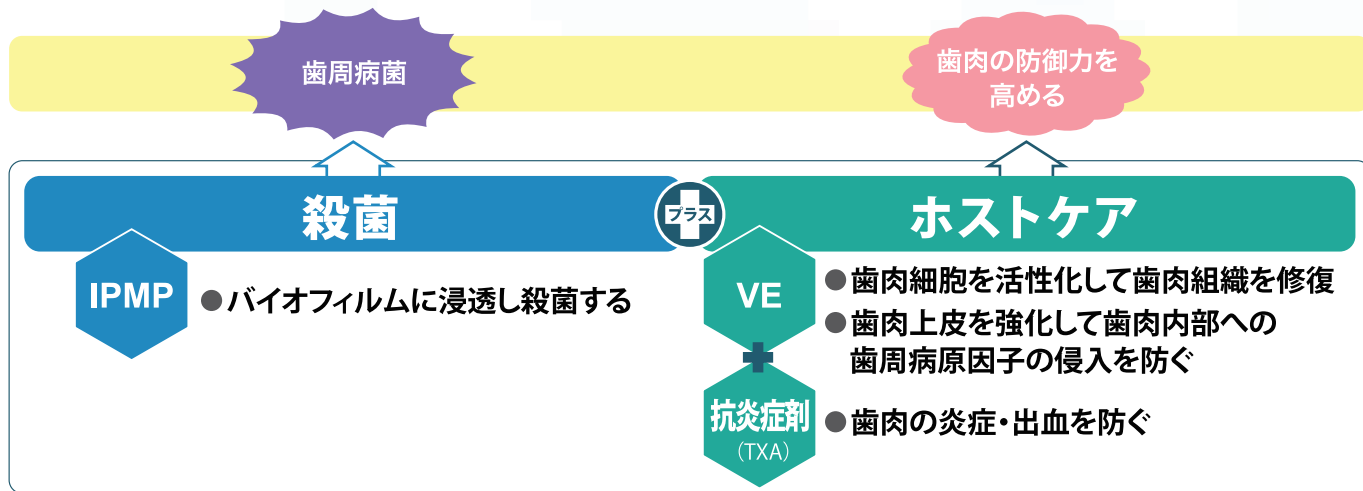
歯周病菌

歯肉の防御力を高める

殺菌

プラス

ホストケア

IPMP

●バイオフィルムに浸透し殺菌する

VE

●歯肉細胞を活性化して歯肉組織を修復

●歯肉上皮を強化して歯肉内部への歯周病原因子の侵入を防ぐ

抗炎症剤
（TXA）

●歯肉の炎症・出血を防ぐ